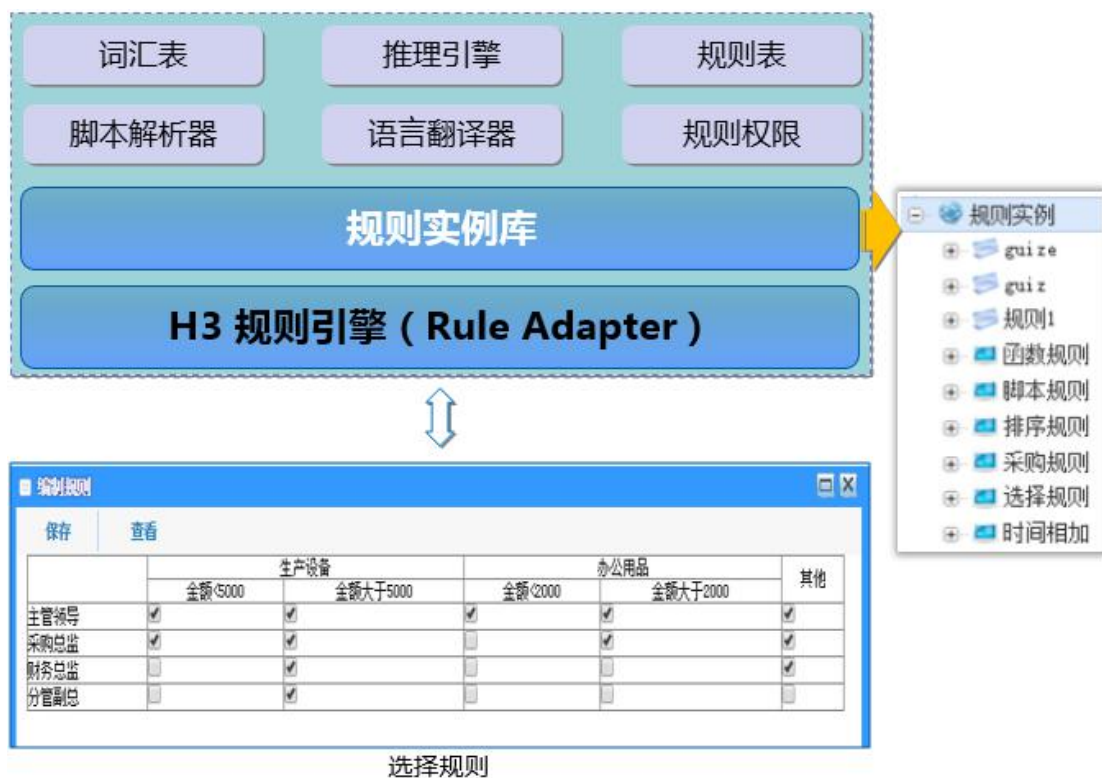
词汇表

推理引擎

规则表

脚本解析器

语言翻译器

规则权限

规则实例库

H3 规则引擎（Rule Adapter）

规则实例
guize
guiz
规则1
函数规则
脚本规则
排序规则
采购规则
选择规则
时间相加

编制规则

保存 查看

| | 生产设备 | | 办公用品 | | 其他 |
|---|---|---|---|---|---|
| | 金额<5000 | 金额大于5000 | 金额<2000 | 金额大于2000 | |
| 主管领导 | ✔ | ✔ | ✔ | ✔ | ✔ |
| 采购总监 | ✔ | ✔ | | ✔ | ✔ |
| 财务总监 | | ✔ | | | ✔ |
| 分管副总 | | ✔ | | | |

选择规则